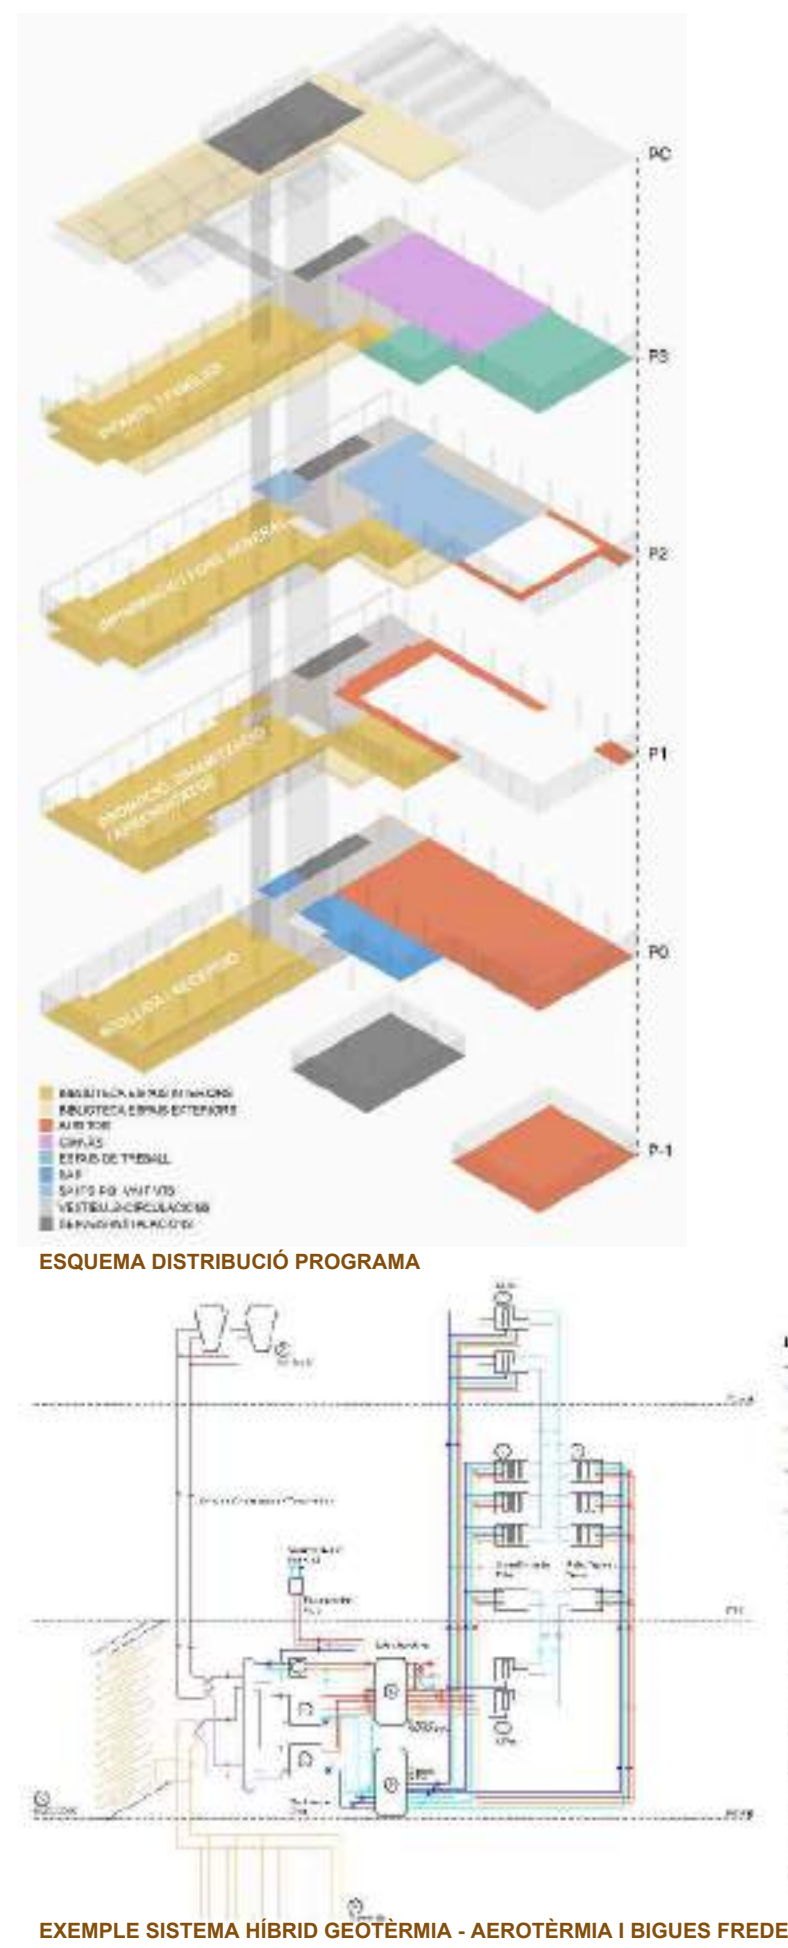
PC

P3

P2

P1

P0

P-1

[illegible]

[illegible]

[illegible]

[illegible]

BIBLIOTECA ESPAIS INTERIORS
BIBLIOTECA ESPAIS EXTERIORS
AUDITORI
CAFÈS
ESPAIS DE TREBALL
SAF
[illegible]
VESTÍBUL I CIRCULACIONS
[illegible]

ESQUEMA DISTRIBUCIÓ PROGRAMA

EXEMPLE SISTEMA HÍBRID GEOTÈRMIA - AEROTÈRMIA I BIGUES FREDE